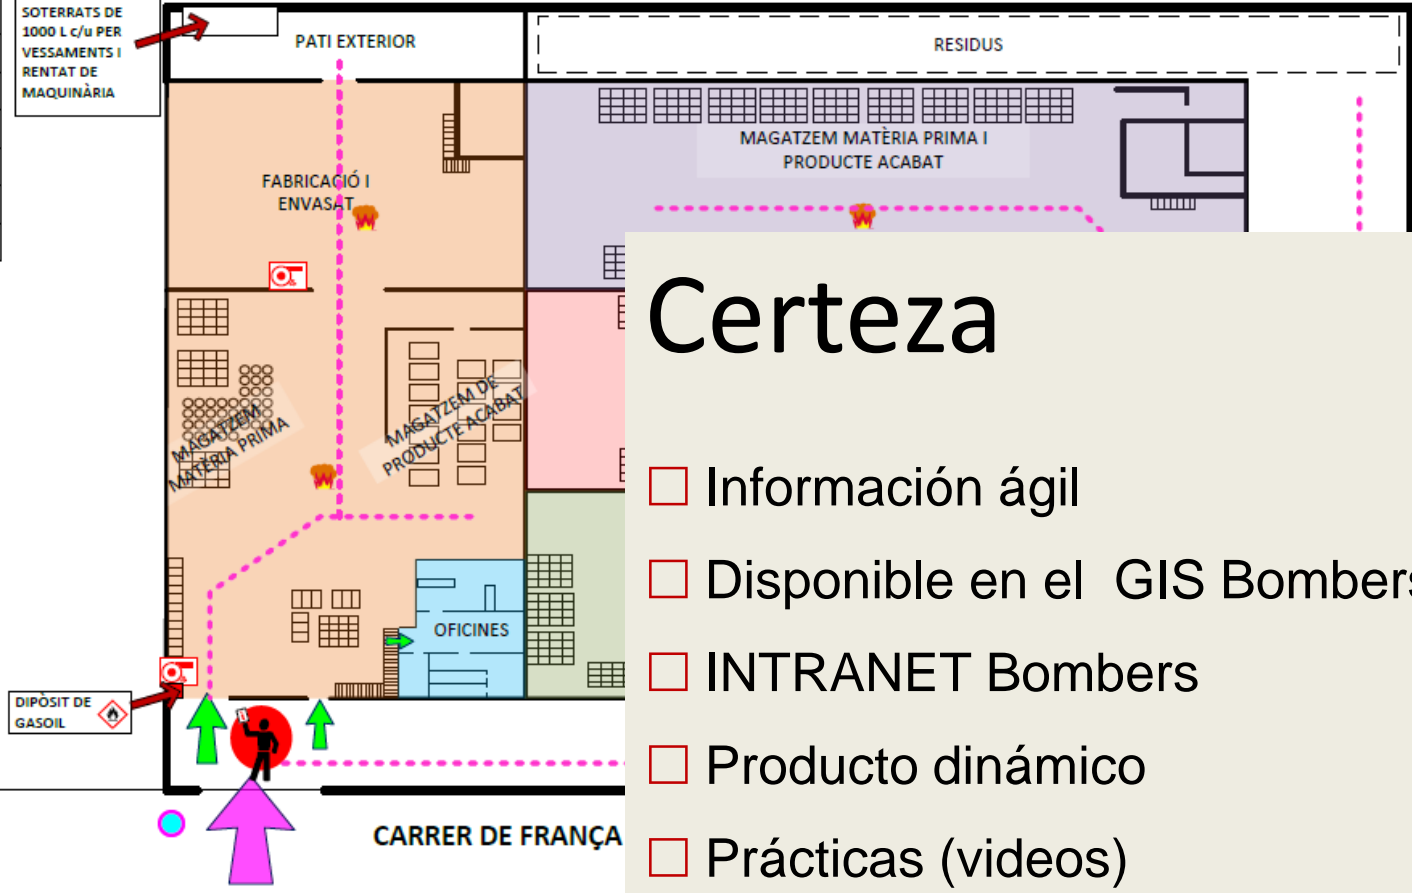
SOTERRATS DE 1000 L c/u PER VESSAMENTS I RENTAT DE MAQUINÀRIA

PATI EXTERIOR

RESIDUS

MAGATZEM MATÈRIA PRIMA I PRODUCTE ACABAT

FABRICACIÓ I ENVASAT

MAGATZEM MATÈRIA PRIMA

MAGATZEM DE PRODUCTE ACABAT

OFICINES

DIPÒSIT DE GASOIL

CARRER DE FRANÇA

Certeza

☐ Información ágil

☐ Disponible en el GIS Bombers

☐ INTRANET Bombers

☐ Producto dinámico

☐ Prácticas (videos)